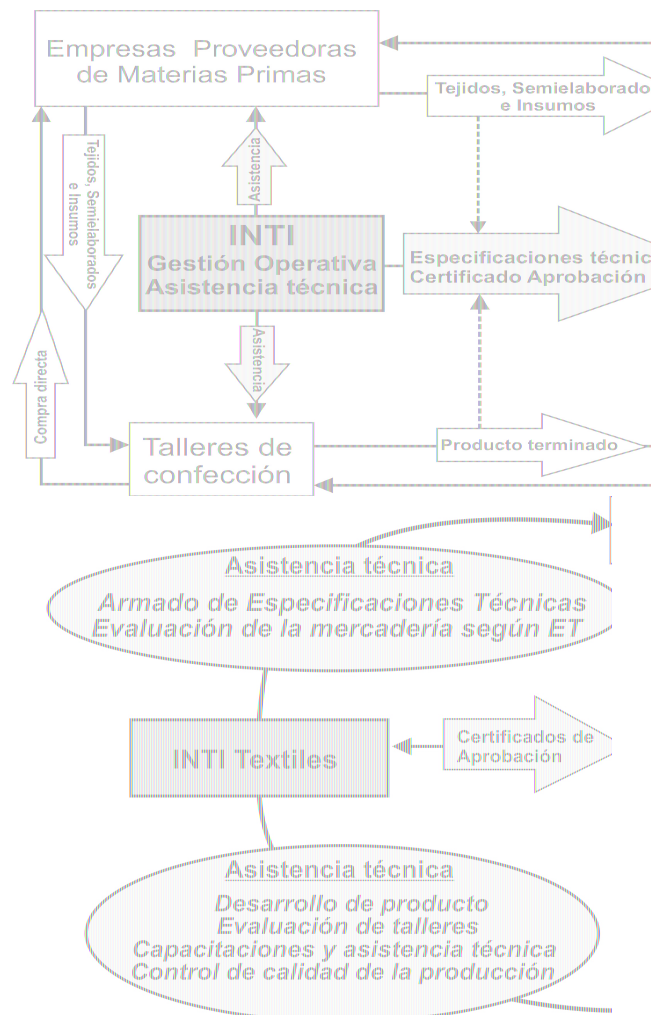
Empresas Proveedoras de Materias Primas

Tejidos, Semielaborados e Insumos

Tejidos, Semielaborados e Insumos

Asistencia

INTI
Gestión Operativa
Asistencia técnica

Especificaciones técnic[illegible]
Certificado Aprobación

Compra directa

Asistencia

Talleres de confección

Producto terminado

Asistencia técnica
Armado de Especificaciones Técnicas
Evaluación de la mercadería según ET

INTI Textiles

Certificados de Aprobación

Asistencia técnica
Desarrollo de producto
Evaluación de talleres
Capacitaciones y asistencia técnica
Control de calidad de la producción